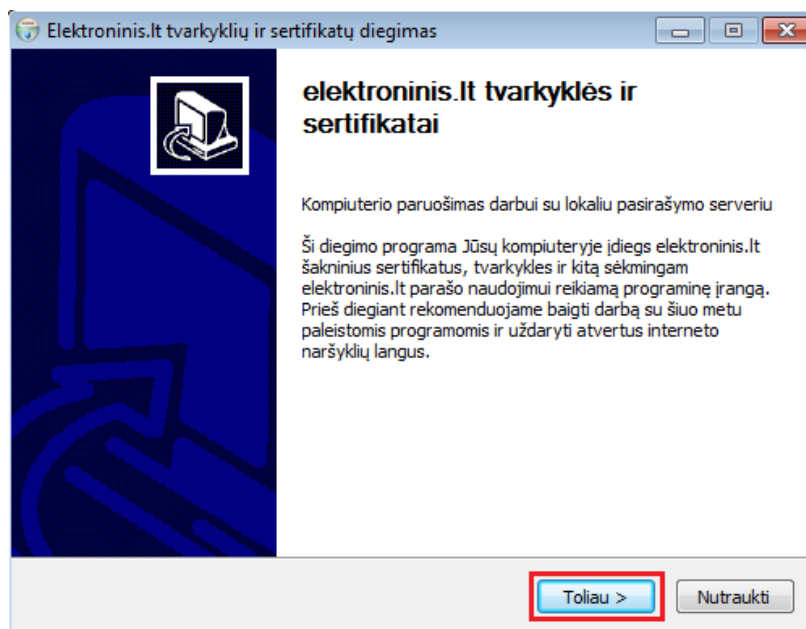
Elektroninis.lt tvarkyklių ir sertifikatų diegimas

elektroninis.lt tvarkyklės ir sertifikatai

Kompiuterio paruošimas darbui su lokaliu pasirašymo serveriu

Ši diegimo programa Jūsų kompiuteryje įdiegs elektroninis.lt šakninius sertifikatus, tvarkykles ir kitą sėkmingam elektroninis.lt parašo naudojimui reikiamą programinę įrangą. Prieš diegiant rekomenduojame baigti darbą su šiuo metu paleistomis programomis ir uždaryti atvertus interneto naršyklių langus.

Toliau >

Nutraukti